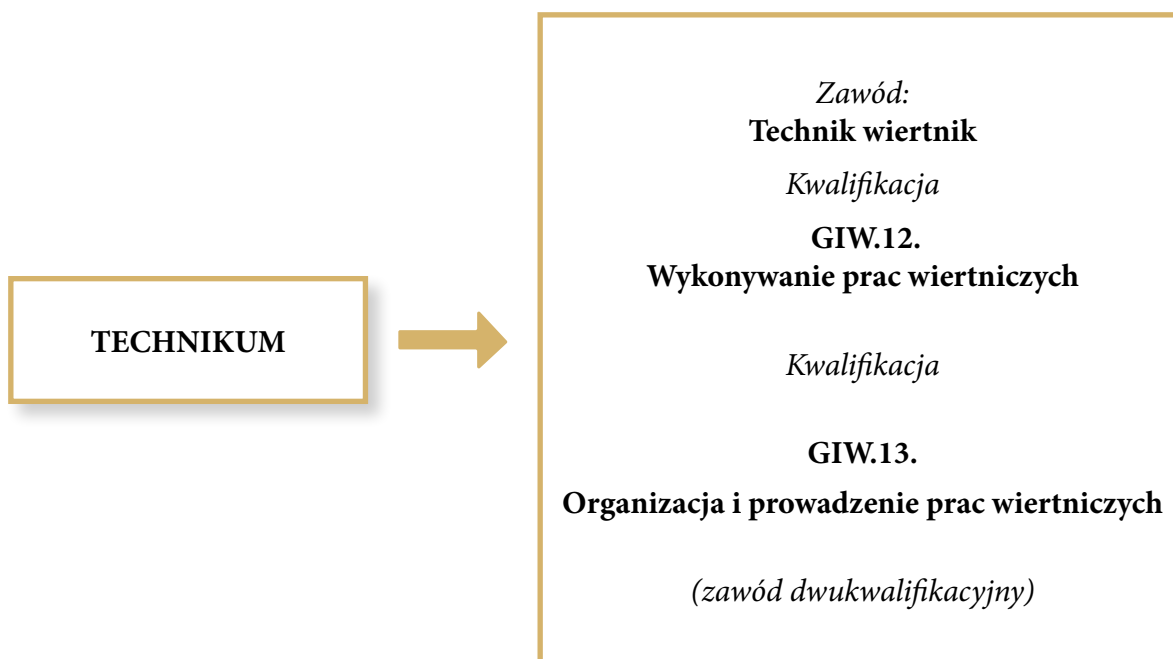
TECHNIKUM

Zawód:
**Technik wiertnik**

Kwalifikacja

**GIW.12.**
**Wykonywanie prac wiertniczych**

Kwalifikacja

**GIW.13.**

**Organizacja i prowadzenie prac wiertniczych**

(zawód dwukwalifikacyjny)